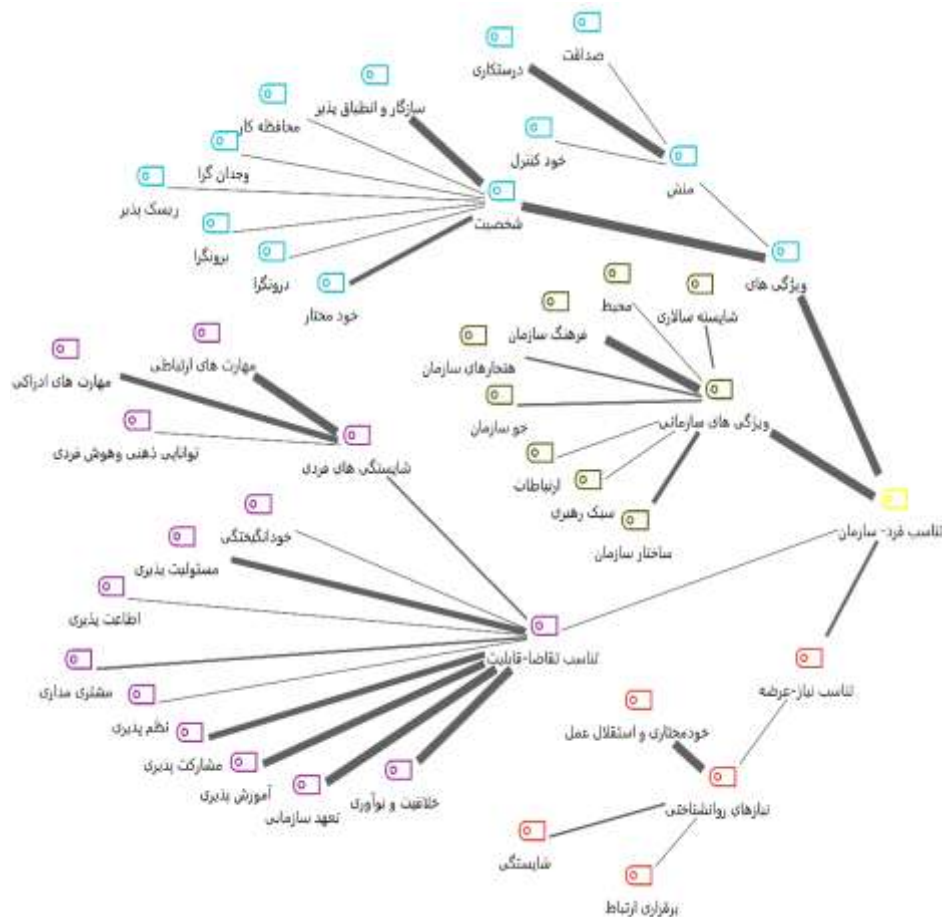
صداقت
درستکاری
سازگار و انطباق پذیر
محافظه کار
خود کنترل
منش
وجدان گرا
ریسک پذیر
شخصیت
برونگرا
درونگرا
خود مختار
ویژگی های
محیط
شایسته سالاری
فرهنگ سازمان
هنجارهای سازمان
جو سازمان
ویژگی های سازمانی
ارتباطات
سبک رهبری
ساختار سازمان
تناسب فرد- سازمان
مهارت های ارتباطی
مهارت های ادراکی
توانایی ذهنی وهوش فردی
شایستگی های فردی
خودانگیختگی
مسئولیت پذیری
اطاعت پذیری
تناسب تقاضا-قابلیت
مشتری مداری
نظم پذیری
مشارکت پذیری
آموزش پذیری
تعهد سازمانی
خلاقیت و نوآوری
تناسب نیاز-عرضه
خودمختاری و استقلال عمل
نیازهای روانشناختی
شایستگی
برقراری ارتباط